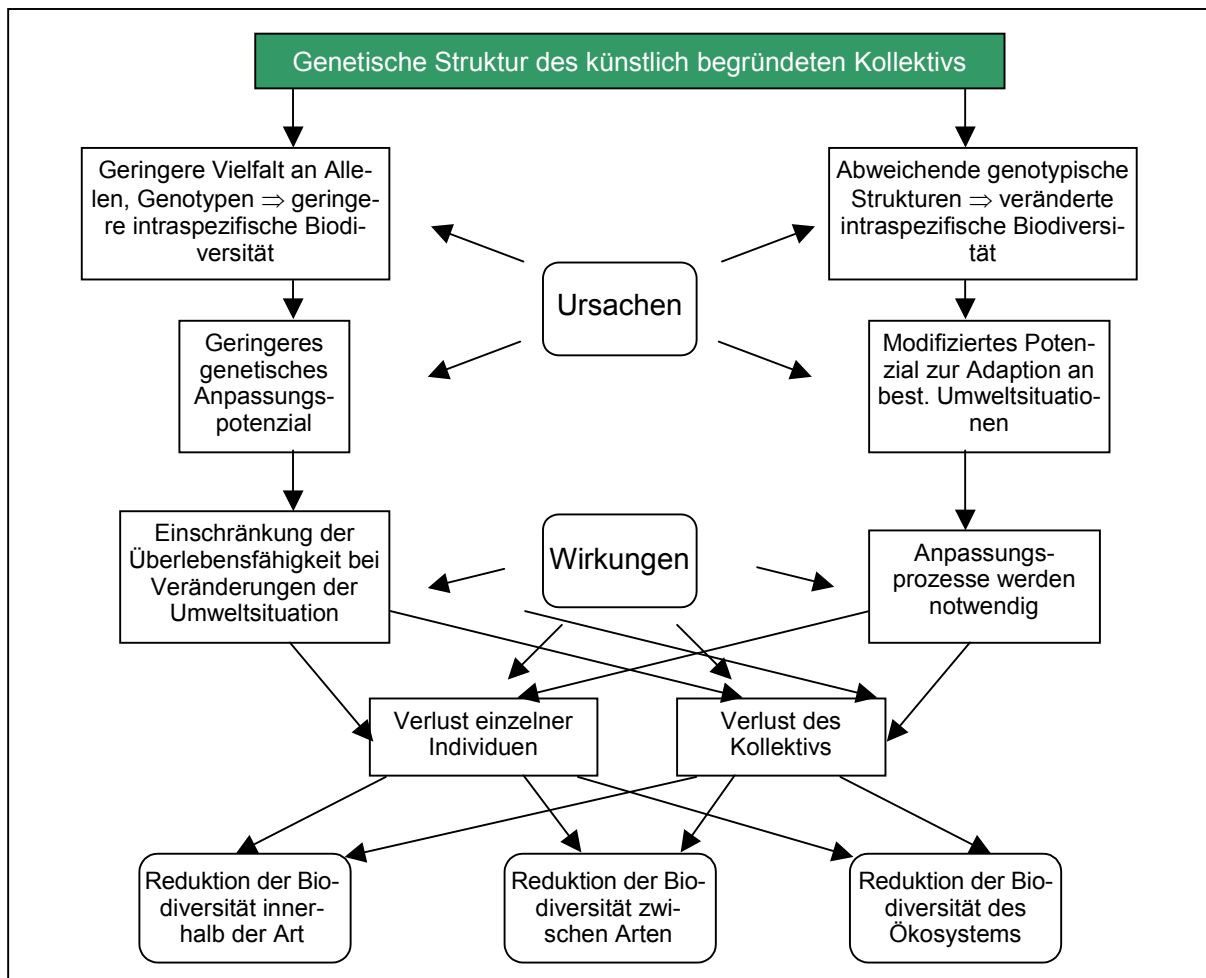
Genetische Struktur des künstlich begründeten Kollektivs

Geringere Vielfalt an Allelen, Genotypen $\Rightarrow$ geringere intraspezifische Biodiversität

Abweichende genotypische Strukturen $\Rightarrow$ veränderte intraspezifische Biodiversität

Ursachen

Geringeres genetisches Anpassungspotenzial

Modifiziertes Potenzial zur Adaption an best. Umweltsituationen

Einschränkung der Überlebensfähigkeit bei Veränderungen der Umweltsituation

Wirkungen

Anpassungsprozesse werden notwendig

Verlust einzelner Individuen

Verlust des Kollektivs

Reduktion der Biodiversität innerhalb der Art

Reduktion der Biodiversität zwischen Arten

Reduktion der Biodiversität des Ökosystems